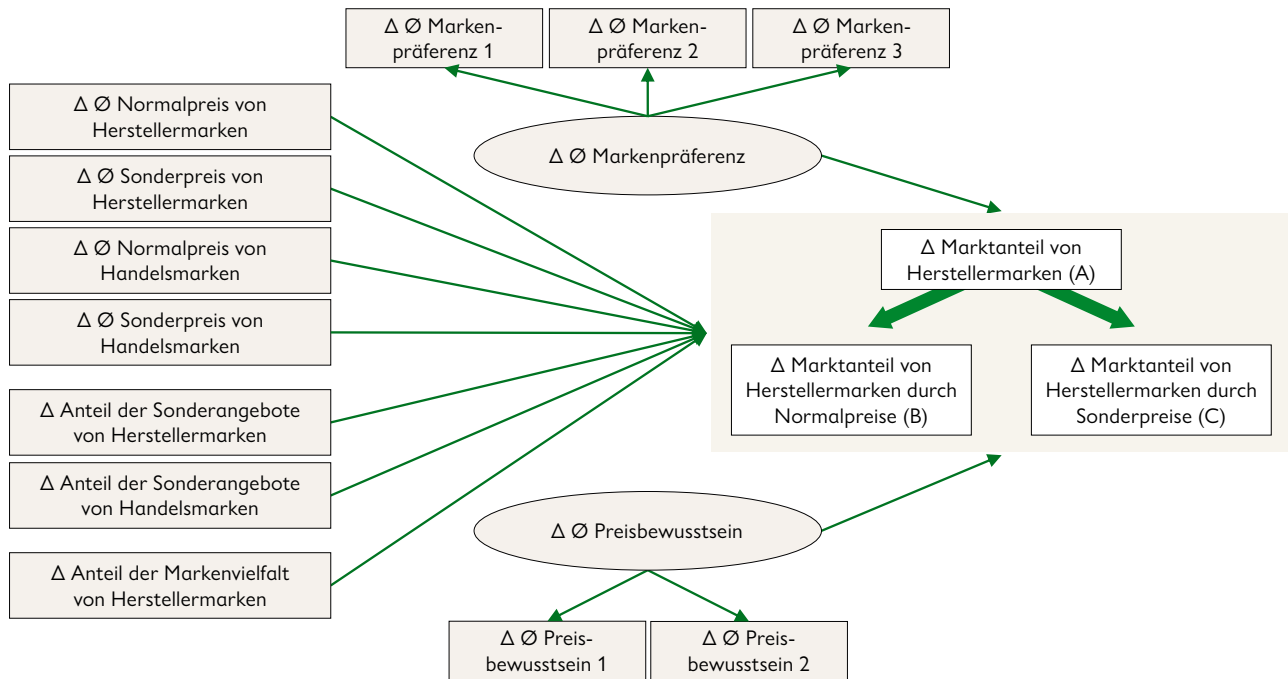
Δ Ø Markenpräferenz 1

Δ Ø Markenpräferenz 2

Δ Ø Markenpräferenz 3

Δ Ø Normalpreis von Herstellermarken

Δ Ø Sonderpreis von Herstellermarken

Δ Ø Normalpreis von Handelsmarken

Δ Ø Sonderpreis von Handelsmarken

Δ Anteil der Sonderangebote von Herstellermarken

Δ Anteil der Sonderangebote von Handelsmarken

Δ Anteil der Markenvielfalt von Herstellermarken

Δ Ø Markenpräferenz

Δ Marktanteil von Herstellermarken (A)

Δ Marktanteil von Herstellermarken durch Normalpreise (B)

Δ Marktanteil von Herstellermarken durch Sonderpreise (C)

Δ Ø Preisbewusstsein

Δ Ø Preisbewusstsein 1

Δ Ø Preisbewusstsein 2